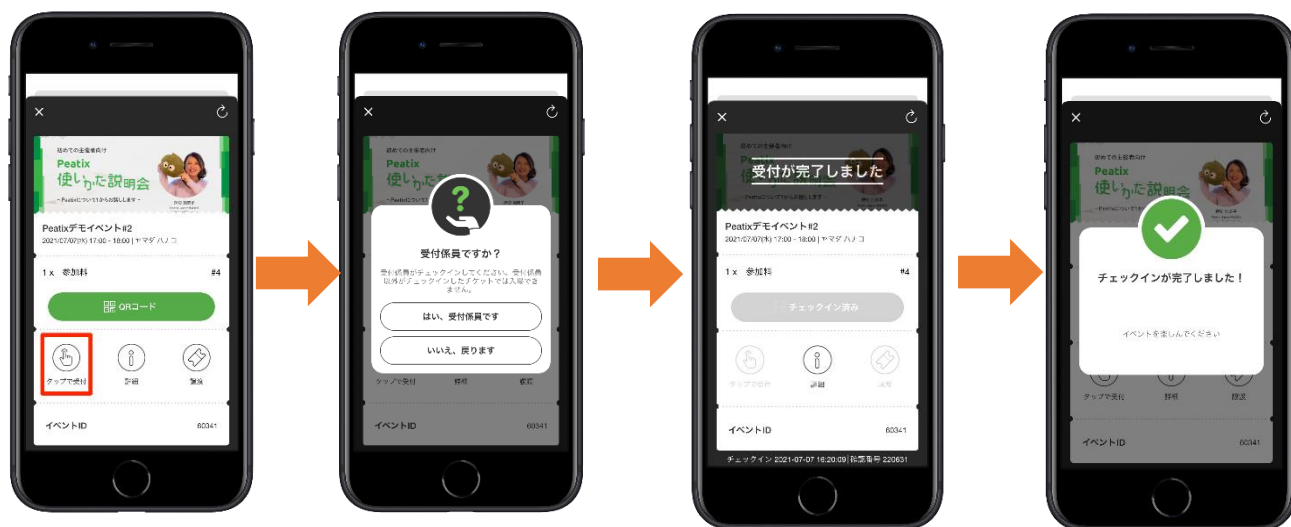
初めての主催者向け
Peatix
使いかた説明会
～Peatixについて1から説明します～

Peatixデモイベント#2
2021/07/07(水) 17:00 - 18:00 | ヤマダ ハナコ

1x 参加料 #4

QRコード

タップで受付
詳細
譲渡

イベントID 60341

受付係員ですか？
受付係員がチェックインしてください。受付係員以外がチェックインしたチケットでは入場できません。

はい、受付係員です
いいえ、戻ります

タップで受付
詳細
譲渡

イベントID 60341

受付が完了しました

Peatixデモイベント#2
2021/07/07(水) 17:00 - 18:00 | ヤマダ ハナコ

1x 参加料 #4

チェックイン済み

タップで受付
詳細
譲渡

イベントID 60341

チェックイン 2021-07-07 16:20:09 | 発券番号 220631

初めての主催者向け
Peatix
使いかた説明会

チェックインが完了しました！

イベントを楽しんでください

タップで受付
詳細
譲渡

イベントID 60341